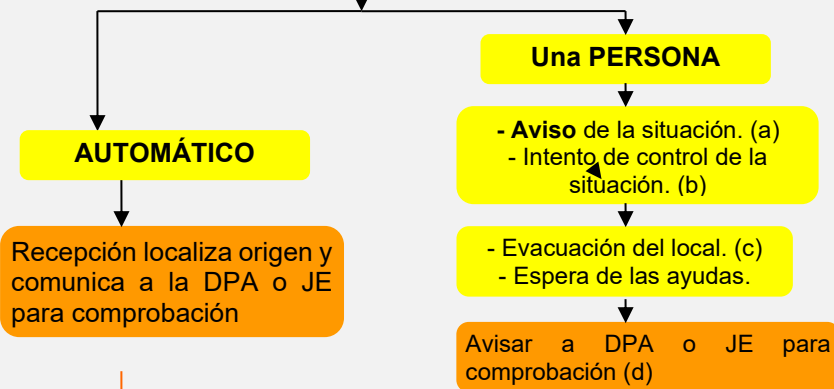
Una PERSONA

AUTOMÁTICO

- Aviso de la situación. (a)
- Intento de control de la situación. (b)

Recepción localiza origen y comunica a la DPA o JE para comprobación

- Evacuación del local. (c)
- Espera de las ayudas.

Avisar a DPA o JE para comprobación (d)